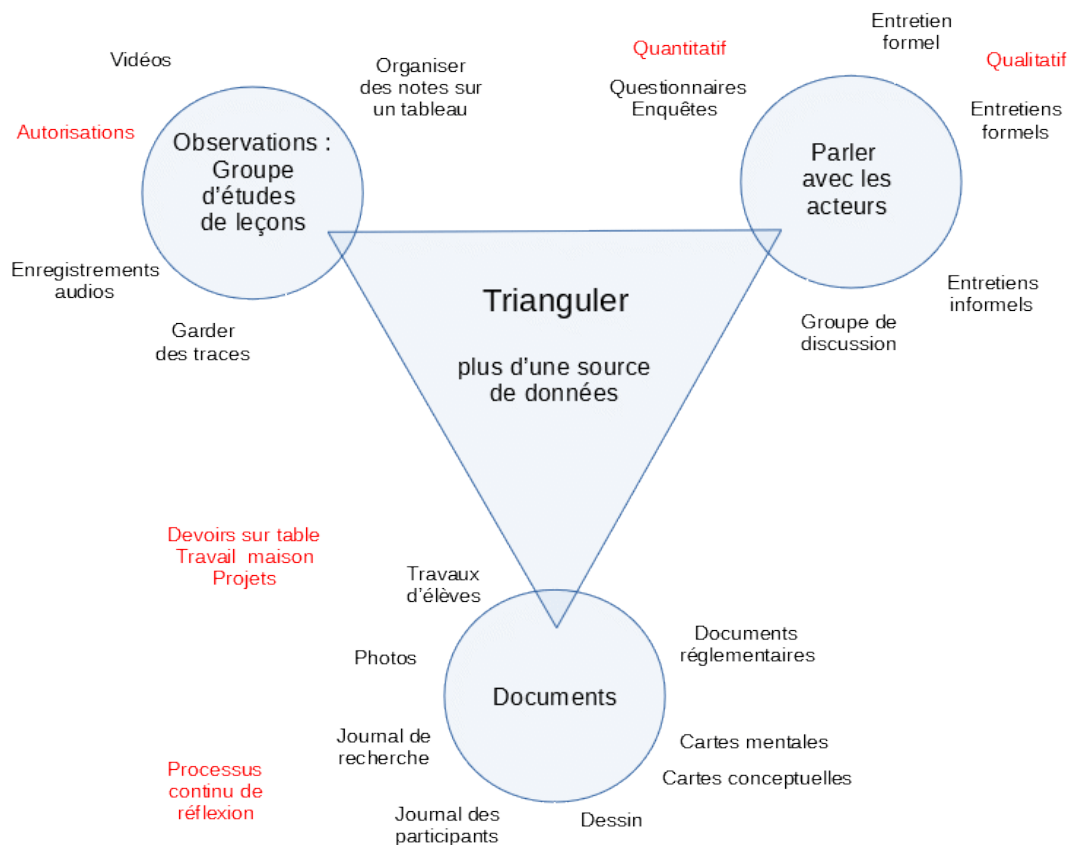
Vidéos

Organiser des notes sur un tableau

Quantitatif

Entretien formel

Qualitatif

Autorisations

Observations : Groupe d'études de leçons

Questionnaires Enquêtes

Parler avec les acteurs

Entretiens formels

Enregistrements audios

Trianguler

plus d'une source de données

Entretiens informels

Garder des traces

Groupe de discussion

Devoirs sur table Travail maison Projets

Travaux d'élèves

Documents réglementaires

Photos

Documents

Journal de recherche

Cartes mentales

Processus continu de réflexion

Cartes conceptuelles

Journal des participants

Dessin